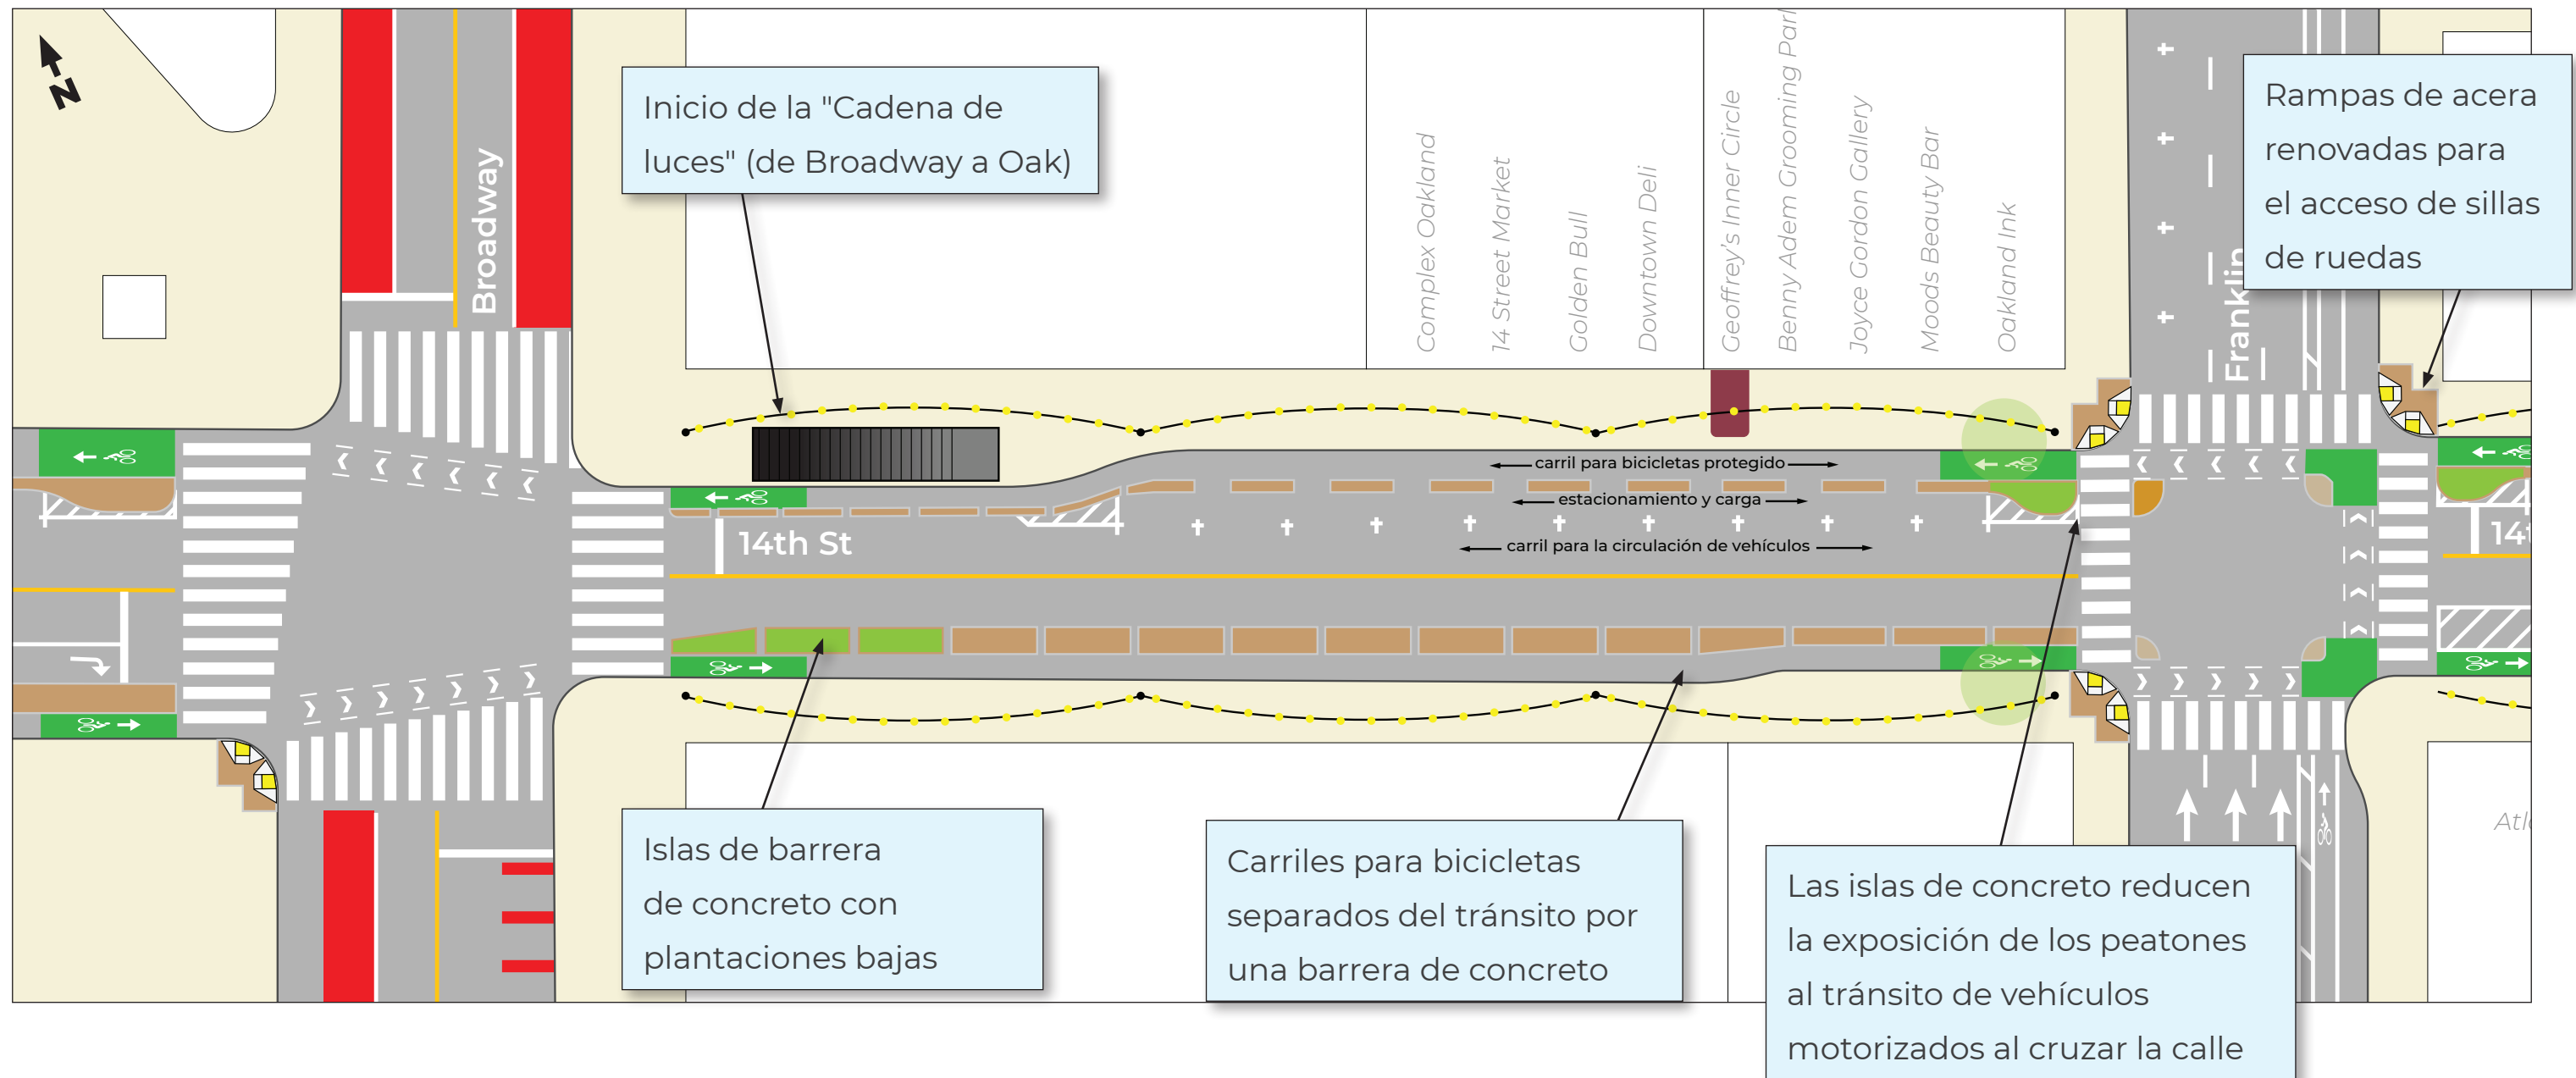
N

Broadway

Inicio de la "Cadena de luces" (de Broadway a Oak)

Complex Oakland
14 Street Market
Golden Bull
Downtown Deli
Geoffrey's Inner Circle
Benny Adem Grooming Parl
Joyce Gordon Gallery
Moods Beauty Bar
Oakland Ink

Franklin

Rampas de acera renovadas para el acceso de sillas de ruedas

carril para bicicletas protegido
estacionamiento y carga
carril para la circulación de vehículos

14th St

14

Atl

Islas de barrera de concreto con plantaciones bajas

Carriles para bicicletas separados del tránsito por una barrera de concreto

Las islas de concreto reducen la exposición de los peatones al tránsito de vehículos motorizados al cruzar la calle